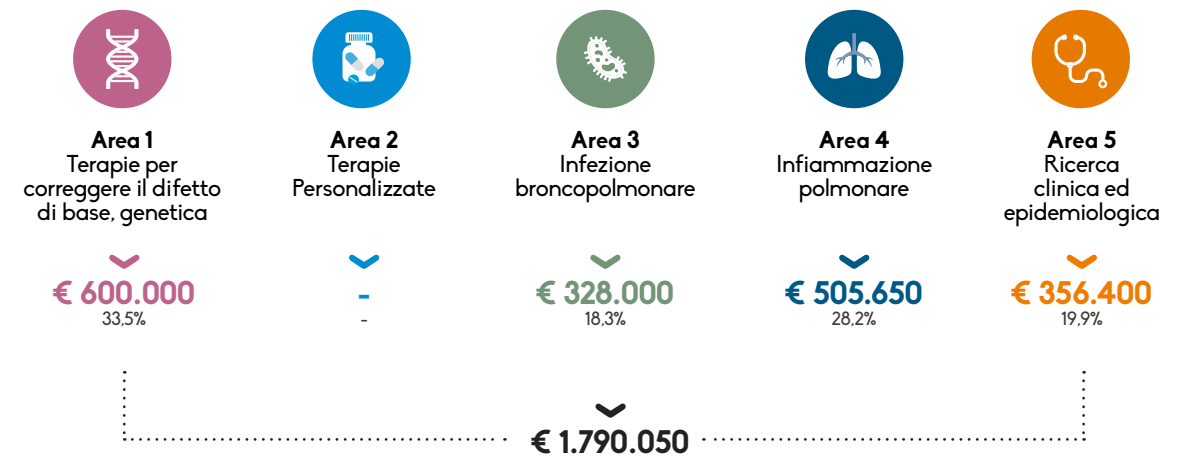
Area 1
Terapie per correggere il difetto di base, genetica

€ 600.000
33,5%

Area 2
Terapie Personalizzate

-
-

Area 3
Infezione broncopolmonare

€ 328.000
18,3%

Area 4
Infiammazione polmonare

€ 505.650
28,2%

Area 5
Ricerca clinica ed epidemiologica

€ 356.400
19,9%

€ 1.790.050